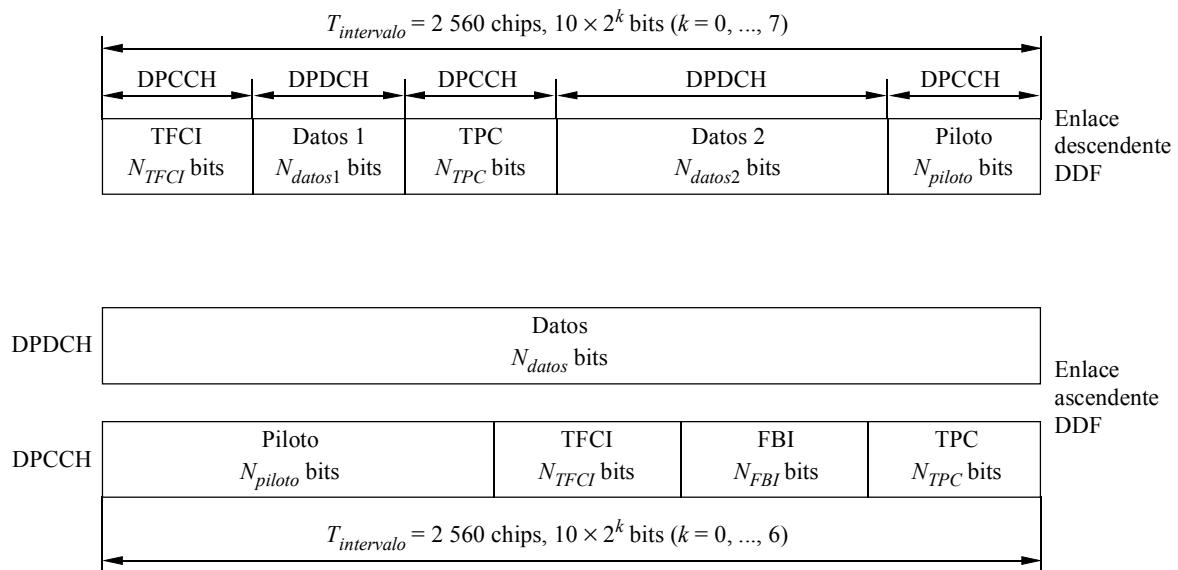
$T_{intervalo}$ = 2 560 chips, $10 \times 2^k$ bits ($k$ = 0, ..., 7)

| DPCCH | DPDCH | DPCCH | DPDCH | DPCCH |
|---|---|---|---|---|
| TFCI $N_{TFCI}$ bits | Datos 1 $N_{datos1}$ bits | TPC $N_{TPC}$ bits | Datos 2 $N_{datos2}$ bits | Piloto $N_{piloto}$ bits |

Enlace descendente DDF

DPDCH

| Datos $N_{datos}$ bits |
|---|

Enlace ascendente DDF

DPCCH

| Piloto $N_{piloto}$ bits | TFCI $N_{TFCI}$ bits | FBI $N_{FBI}$ bits | TPC $N_{TPC}$ bits |
|---|---|---|---|

$T_{intervalo}$ = 2 560 chips, $10 \times 2^k$ bits ($k$ = 0, ..., 6)